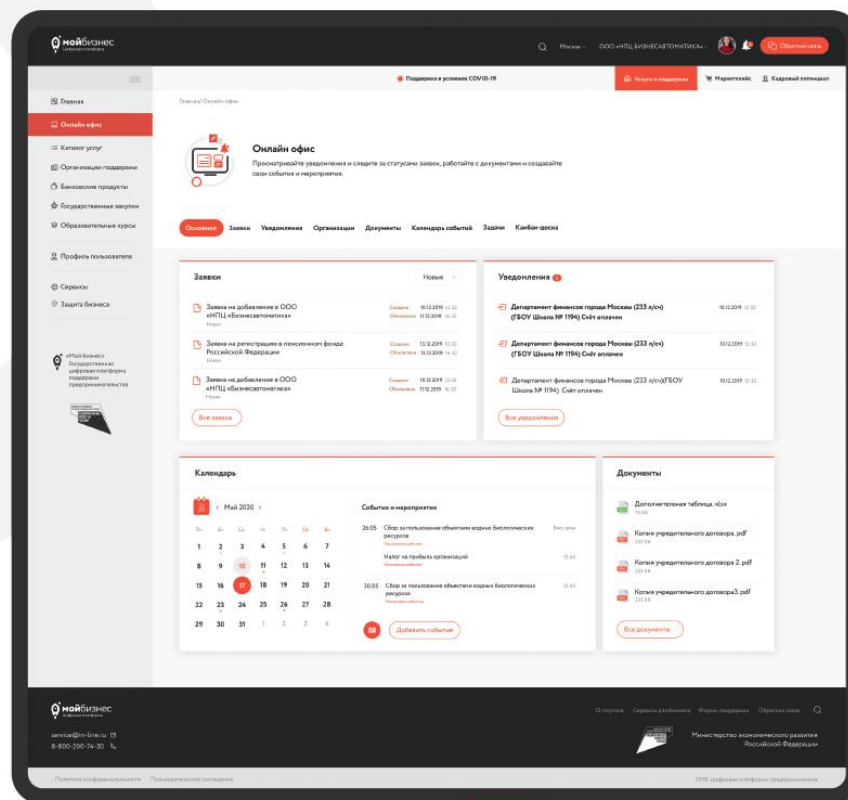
мойбизнес
Цифровая платформа

Москва
ООО «НПЦ БИЗНЕСАВТОМАТИКА»
Обратная связь

Поддержка в условиях COVID-19
Услуги и поддержка
Маркетплейс
Кадровый потенциал

Главная
Онлайн офис
Каталог услуг
Организации поддержки
Банковские продукты
Государственные закупки
Образовательные курсы
Профиль пользователя
Сервисы
Защита бизнеса

«Мой бизнес» Государственная цифровая платформа поддержки предпринимательства

Главная/ Онлайн офис

Онлайн офис
Просматривайте уведомления и следите за статусами заявок, работайте с документами и создавайте свои события и мероприятия.

Основное
Заявки
Уведомления
Организации
Документы
Календарь событий
Задачи
Канбан-доска

Заявки
Новые

Заявка на добавление в ООО «НПЦ «Бизнесавтоматика»
Новая
Создана 10.12.2019 12:32
Обновлена 11.12.2019 12:32

Заявка на регистрацию в пенсионном фонде Российской Федерации
Новая
Создана 13.12.2019 12:32
Обновлена 13.12.2019 16:32

Заявка на добавление в ООО «НПЦ «Бизнесавтоматика»
Новая
Создана 10.12.2019 12:32
Обновлена 11.12.2019 12:32

Все заявки

Уведомления 3

Департамент финансов города Москвы (233 л/сч) (ГБОУ Школа № 1194) Счёт оплачен
10.12.2019 12:32

Департамент финансов города Москвы (233 л/сч) (ГБОУ Школа № 1194) Счёт оплачен
10.12.2019 12:32

Департамент финансов города Москвы (233 л/сч)(ГБОУ Школа № 1194) Счёт оплачен
10.12.2019 12:32

Все уведомления

Календарь

Май 2020

| Пн | Вт | Ср | Чт | Пт | Сб | Вс |
|---|---|---|---|---|---|---|
| 1 | 2 | 3 | 4 | 5 | 6 | 7 |
| 8 | 9 | 10 | 11 | 12 | 13 | 14 |
| 15 | 16 | 17 | 18 | 19 | 20 | 21 |
| 22 | 23 | 24 | 25 | 26 | 27 | 28 |
| 29 | 30 | 31 | 1 | 2 | 3 | 4 |

События и мероприятия
26.05 Сбор за пользование объектами водных биологических ресурсов
Налоговое событие
Весь день
Налог на прибыль организаций
Налоговое событие
12:45
30.05 Сбор за пользование объектами водных биологических ресурсов
Налоговое событие
12:45

Добавить событие

Документы
Дополнительная таблица. xlsx
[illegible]
Копия учредительного договора. pdf
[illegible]
Копия учредительного договора 2. pdf
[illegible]
Копия учредительного договора3. pdf
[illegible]
Все документы

мойбизнес
Цифровая платформа
О портале
Сервисы для бизнеса
Формы поддержки
Обратная связь
service@m-line.ru
8-800-200-74-30
Министерство экономического развития Российской Федерации
Политика конфиденциальности
Пользовательское соглашение
2019 Цифровая платформа предпринимательства